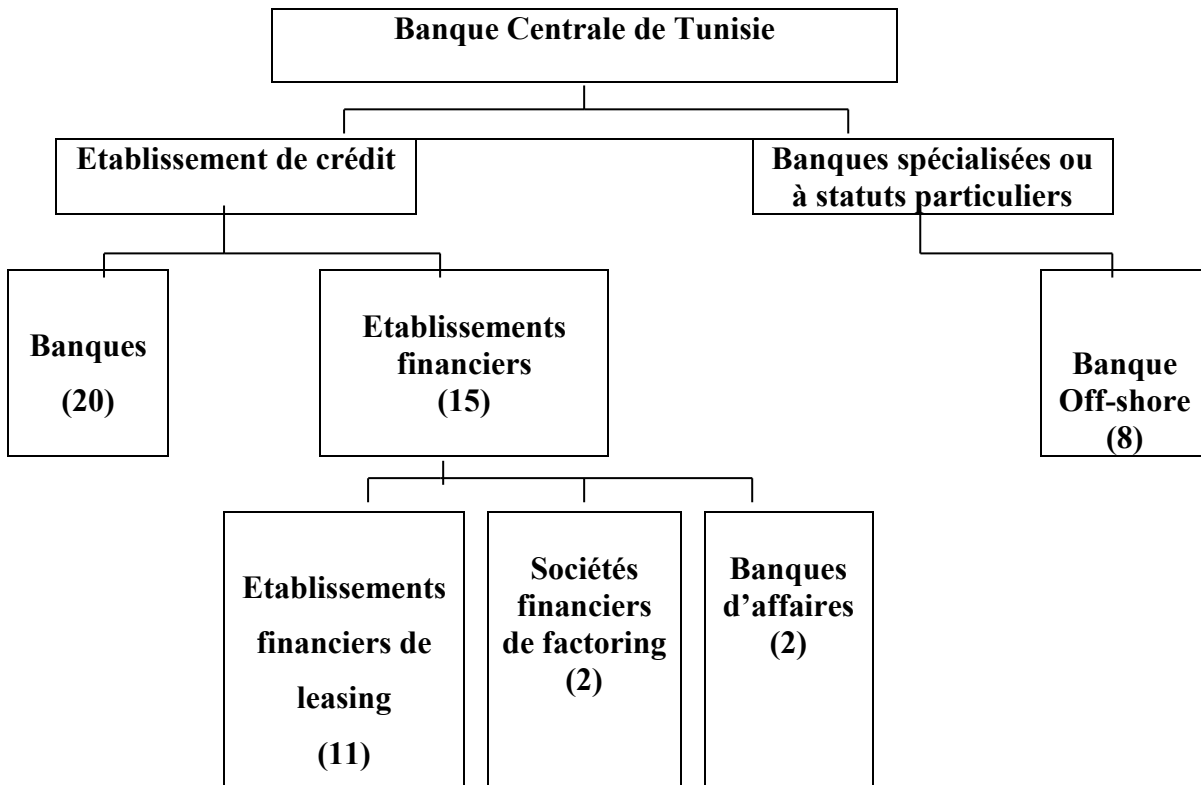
Banque Centrale de Tunisie

Etablissement de crédit

Banques spécialisées ou à statuts particuliers

Banques (20)

Etablissements financiers (15)

Banque Off-shore (8)

Etablissements financiers de leasing (11)

Sociétés financiers de factoring (2)

Banques d'affaires (2)